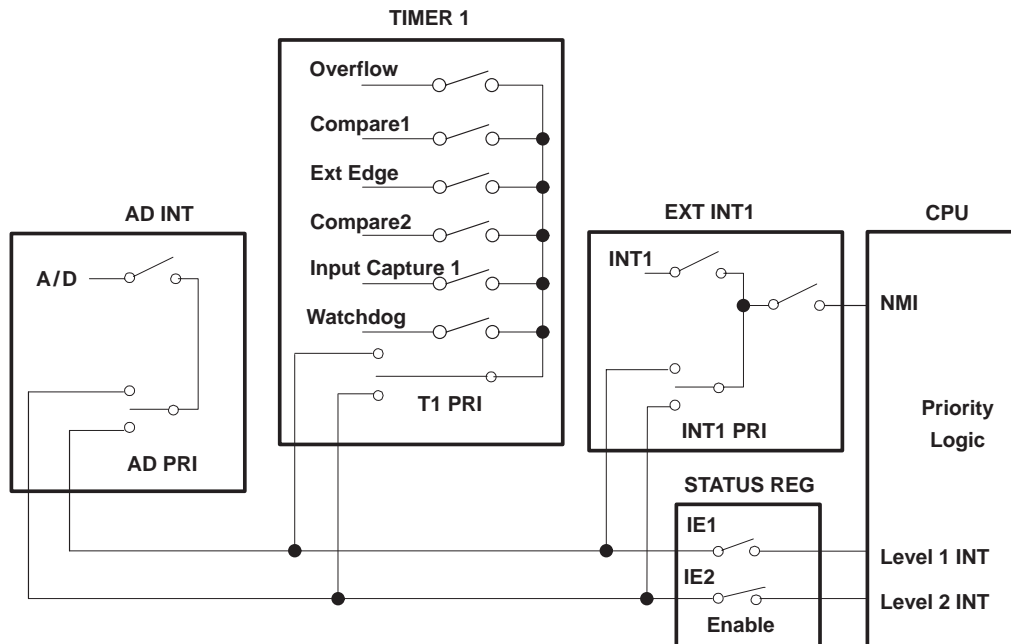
TIMER 1

Overflow

Compare1

Ext Edge

Compare2

Input Capture 1

Watchdog

T1 PRI

AD INT

A/D

AD PRI

EXT INT1

INT1

INT1 PRI

CPU

NMI

Priority Logic

STATUS REG

IE1

IE2

Enable

Level 1 INT

Level 2 INT